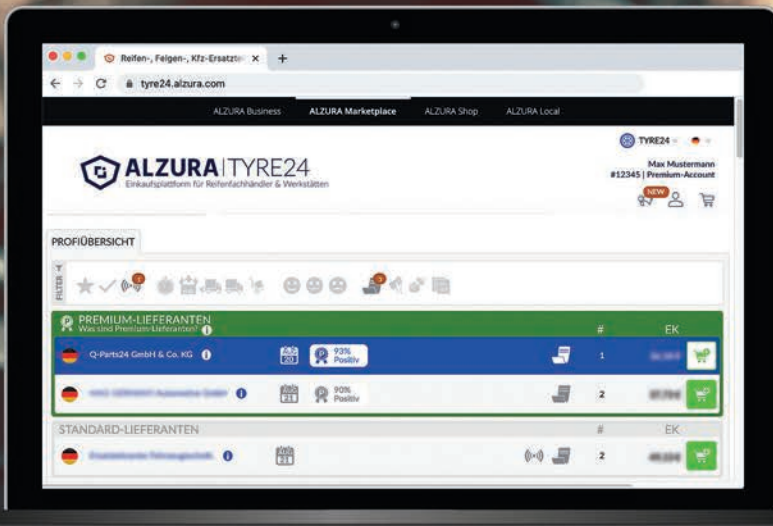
Reifen-, Felgen-, Kfz-Ersatzte ×
+
tyre24.alzura.com

ALZURA Business
ALZURA Marketplace
ALZURA Shop
ALZURA Local

TYRE24
Max Mustermann
#12345 | Premium-Account
NEW

ALZURA|TYRE24
Einkaufsplattform für Reifenfachhändler & Werkstätten

PROFIÜBERSICHT

FILTER

PREMIUM-LIEFERANTEN
Was sind Premium-Lieferanten?
#
EK

| | | # | EK |
|---|---|---|---|
| Q-Parts24 GmbH & Co. KG | 20 93% Positiv | 1 | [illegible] |
| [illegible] | 21 90% Positiv | 2 | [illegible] |

STANDARD-LIEFERANTEN
#
EK

| | | # | EK |
|---|---|---|---|
| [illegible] | 21 | 2 | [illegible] |